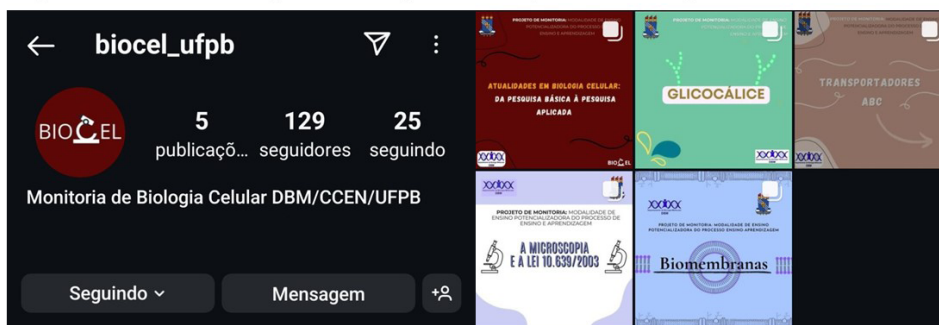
biocel_ufpb

BIOCEL

5 publicaçõ...
129 seguidores
25 seguindo

Monitoria de Biologia Celular DBM/CCEN/UFPB

Seguindo
Mensagem

PROJETO DE MONITORIA: MODALIDADE DE ENSINO POTENCIALIZADORA DO PROCESSO DE ENSINO E APRENDIZAGEM
ATUALIDADES EM BIOLOGIA CELULAR: DA PESQUISA BÁSICA À PESQUISA APLICADA
BIOCEL

PROJETO DE MONITORIA: MODALIDADE DE ENSINO POTENCIALIZADORA DO PROCESSO DE ENSINO E APRENDIZAGEM
GLICOCÁLICE

TRANSPORTADORES ABC

PROJETO DE MONITORIA: MODALIDADE DE ENSINO POTENCIALIZADORA DO PROCESSO DE ENSINO E APRENDIZAGEM
A MICROSCOPIA E A LEI 10.639/2003

PROJETO DE MONITORIA: MODALIDADE DE ENSINO POTENCIALIZADORA DO PROCESSO ENSINO APRENDIZAGEM
Biomembranas